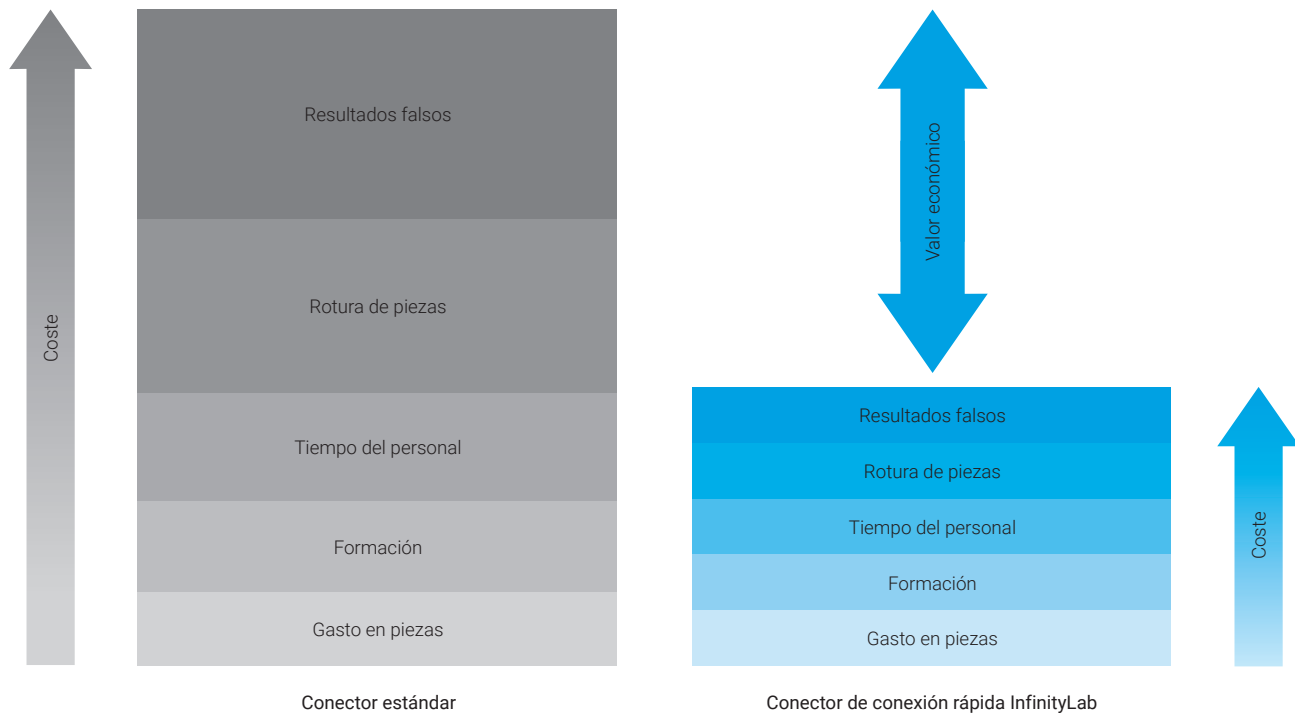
Coste

Resultados falsos

Rotura de piezas

Tiempo del personal

Formación

Gasto en piezas

Conector estándar

Valor económico

Resultados falsos

Rotura de piezas

Tiempo del personal

Formación

Gasto en piezas

Coste

Conector de conexión rápida InfinityLab